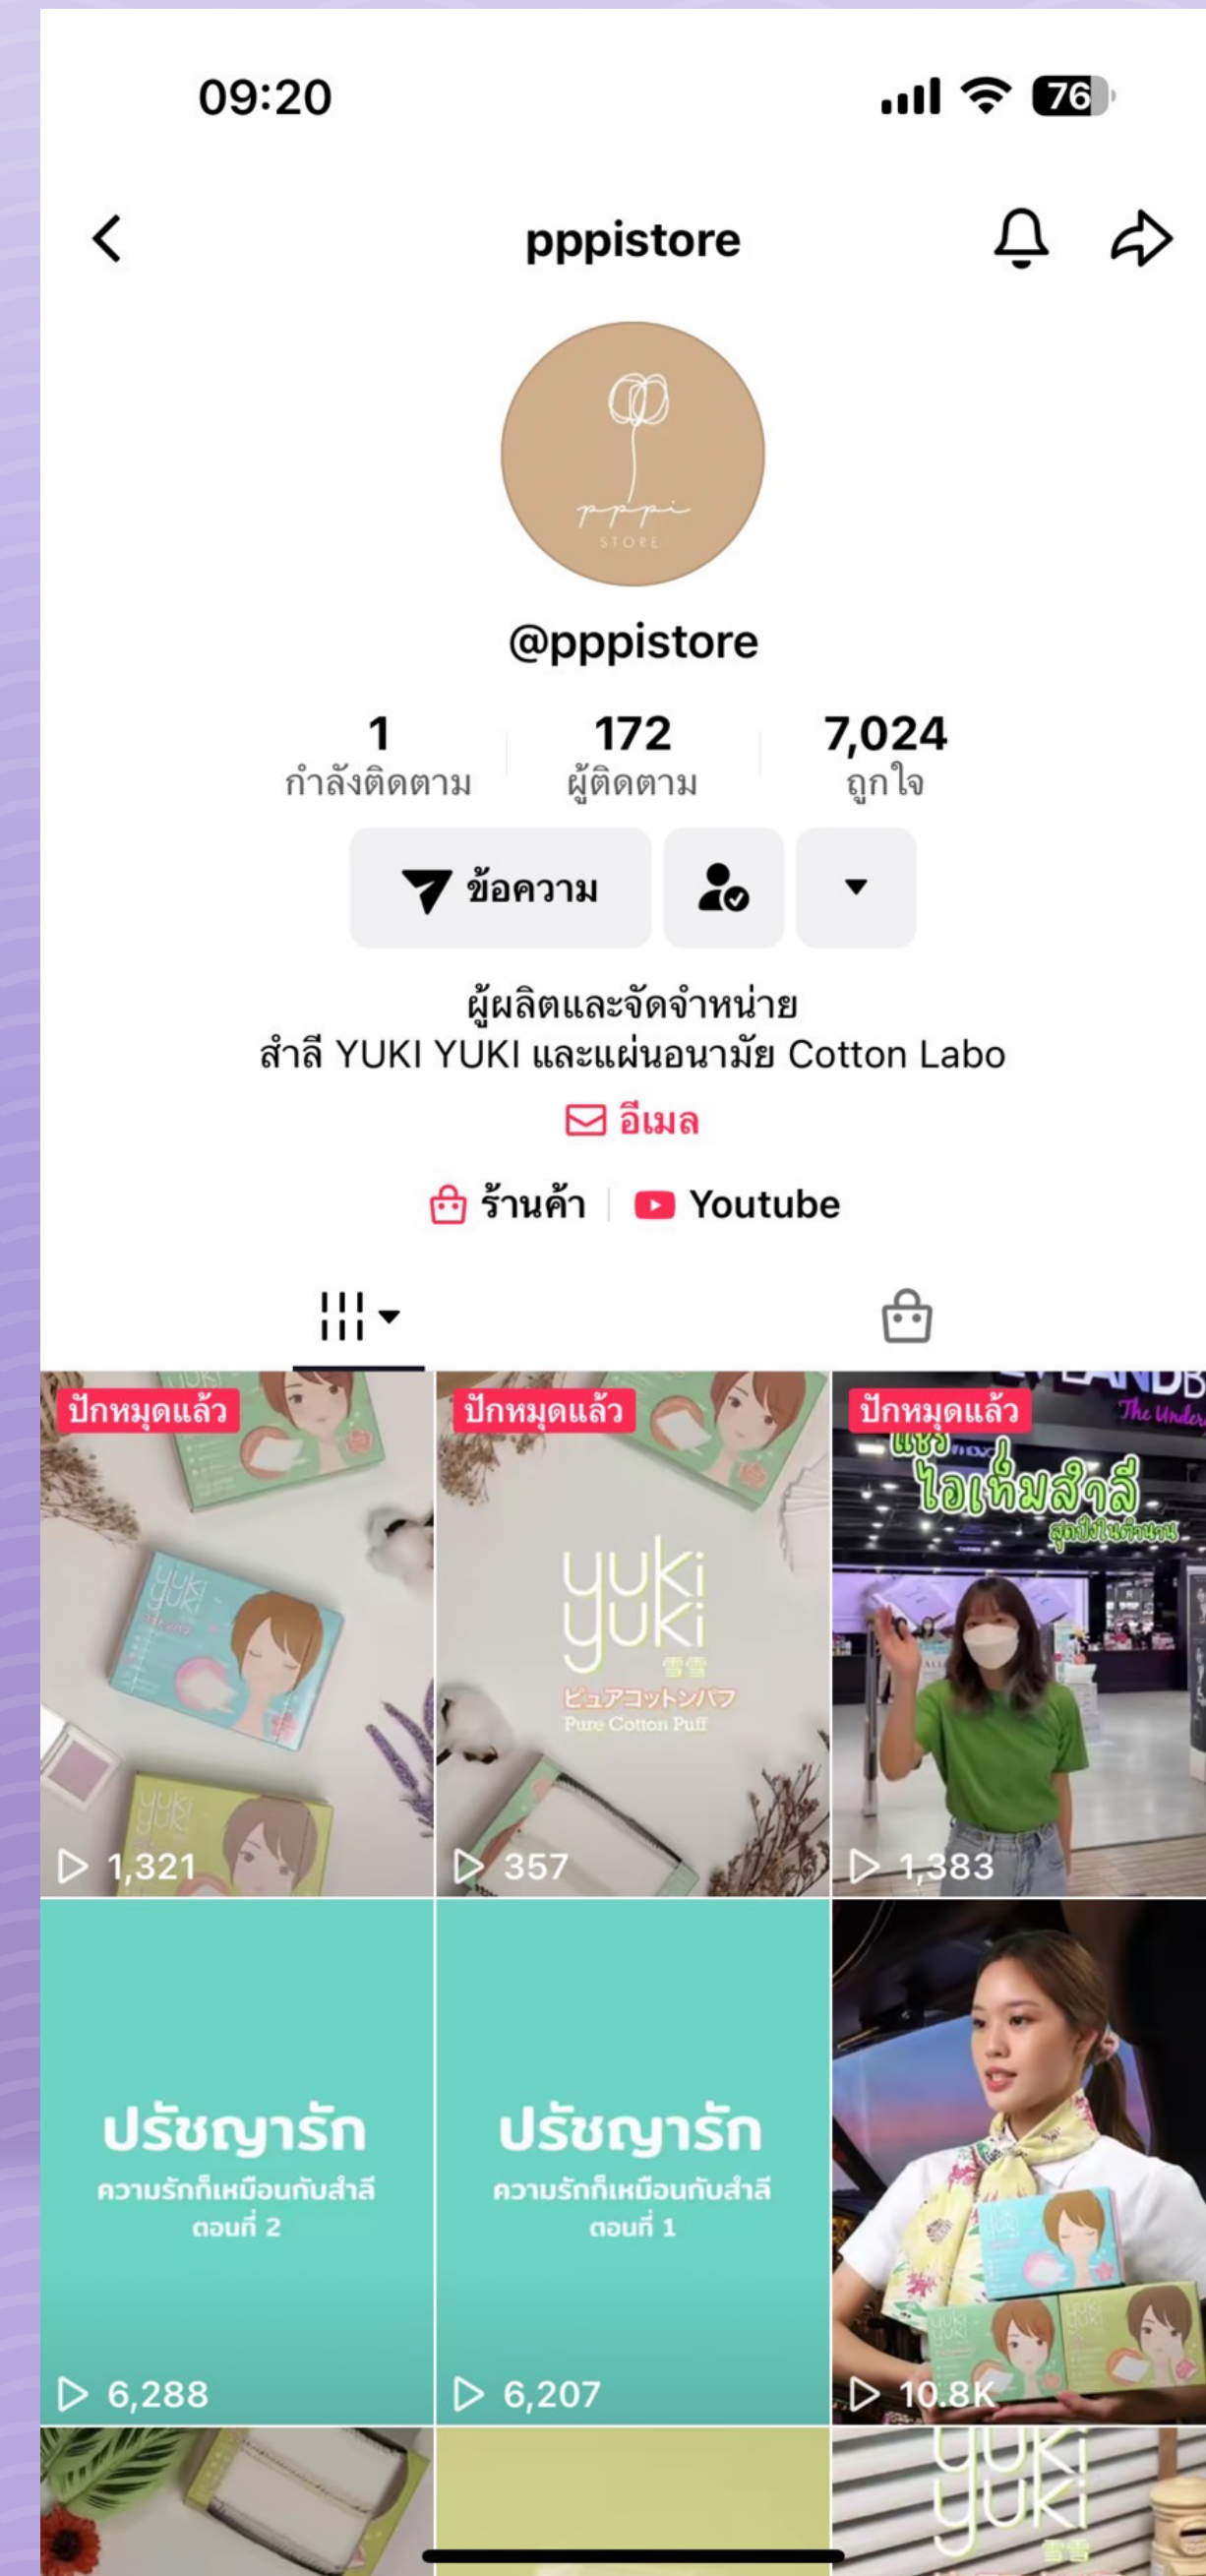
09:20

76

pppistore

pppi STORE

@pppistore

1 กำลังติดตาม

172 ผู้ติดตาม

7,024 ถูกใจ

ข้อความ

ผู้ผลิตและจัดจำหน่าย
สำลี YUKI YUKI และแผ่นอนามัย Cotton Labo

อีเมล

ร้านค้า | Youtube

ปักหมุดแล้ว
yuki yuki
1,321

ปักหมุดแล้ว
yuki yuki 雪雪 ピュアコットンパフ Pure Cotton Puff
357

ปักหมุดแล้ว
ไอเท็มสำลี สุดปังในตำนาน
1,383

ปรัชญารัก
ความรักก็เหมือนกับสำลี
ตอนที่ 2
6,288

ปรัชญารัก
ความรักก็เหมือนกับสำลี
ตอนที่ 1
6,207

10.8K

yuki yuki